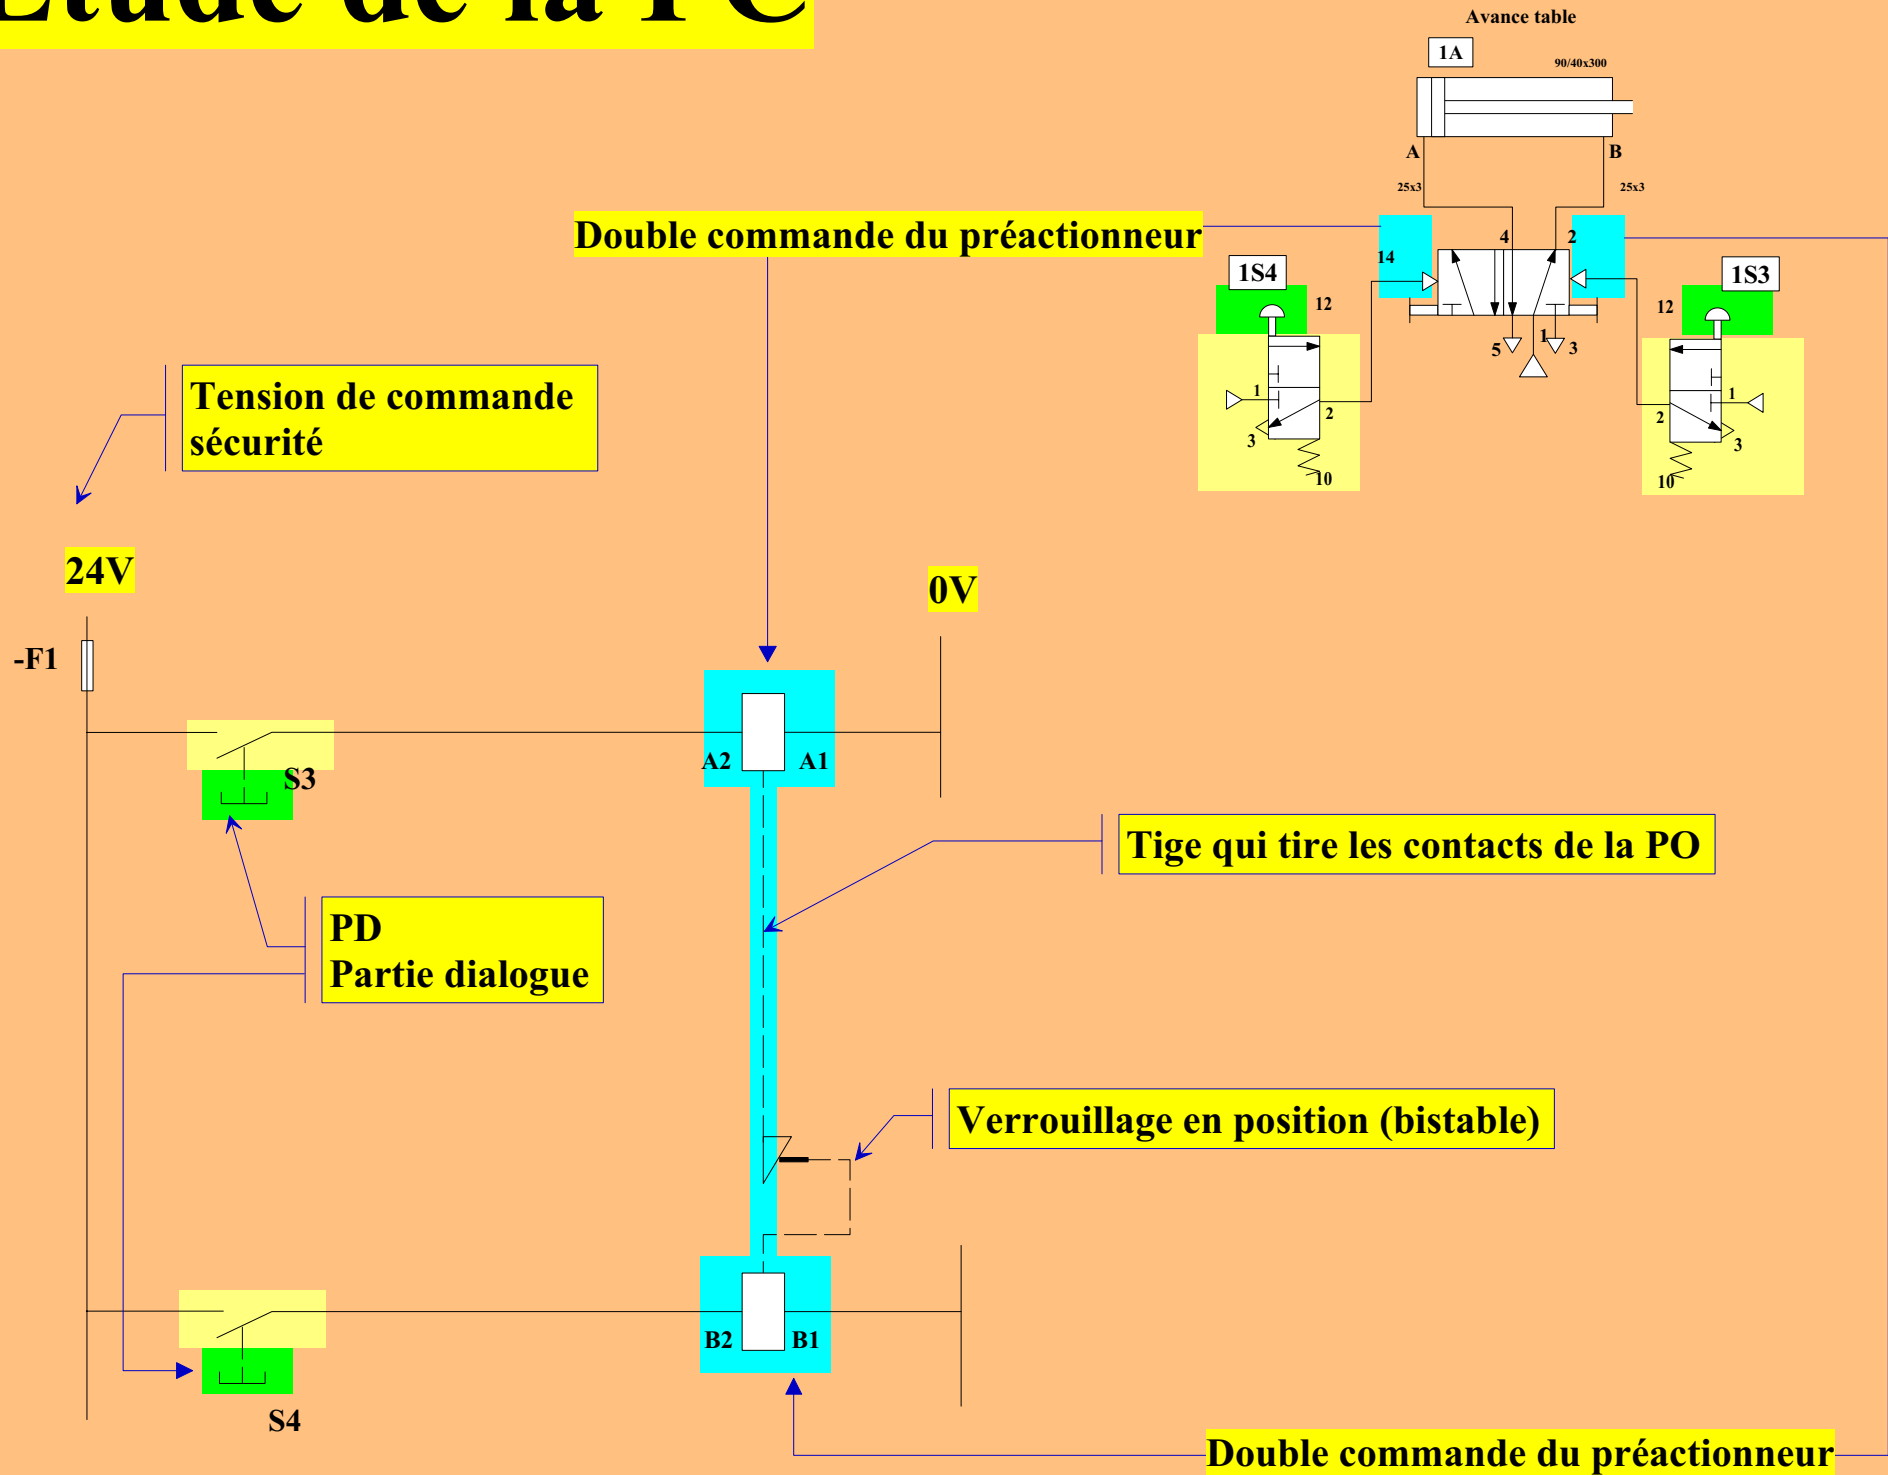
Avance table

1A

90/40x300

A

B

25x3

25x3

Double commande du préactionneur

14

4

2

1S4

1S3

12

12

5

1

3

1

2

3

10

1

2

3

10

Tension de commande sécurité

24V

0V

-F1

A2

A1

S3

Tige qui tire les contacts de la PO

PD
Partie dialogue

Verrouillage en position (bistable)

B2

B1

S4

Double commande du préactionneur